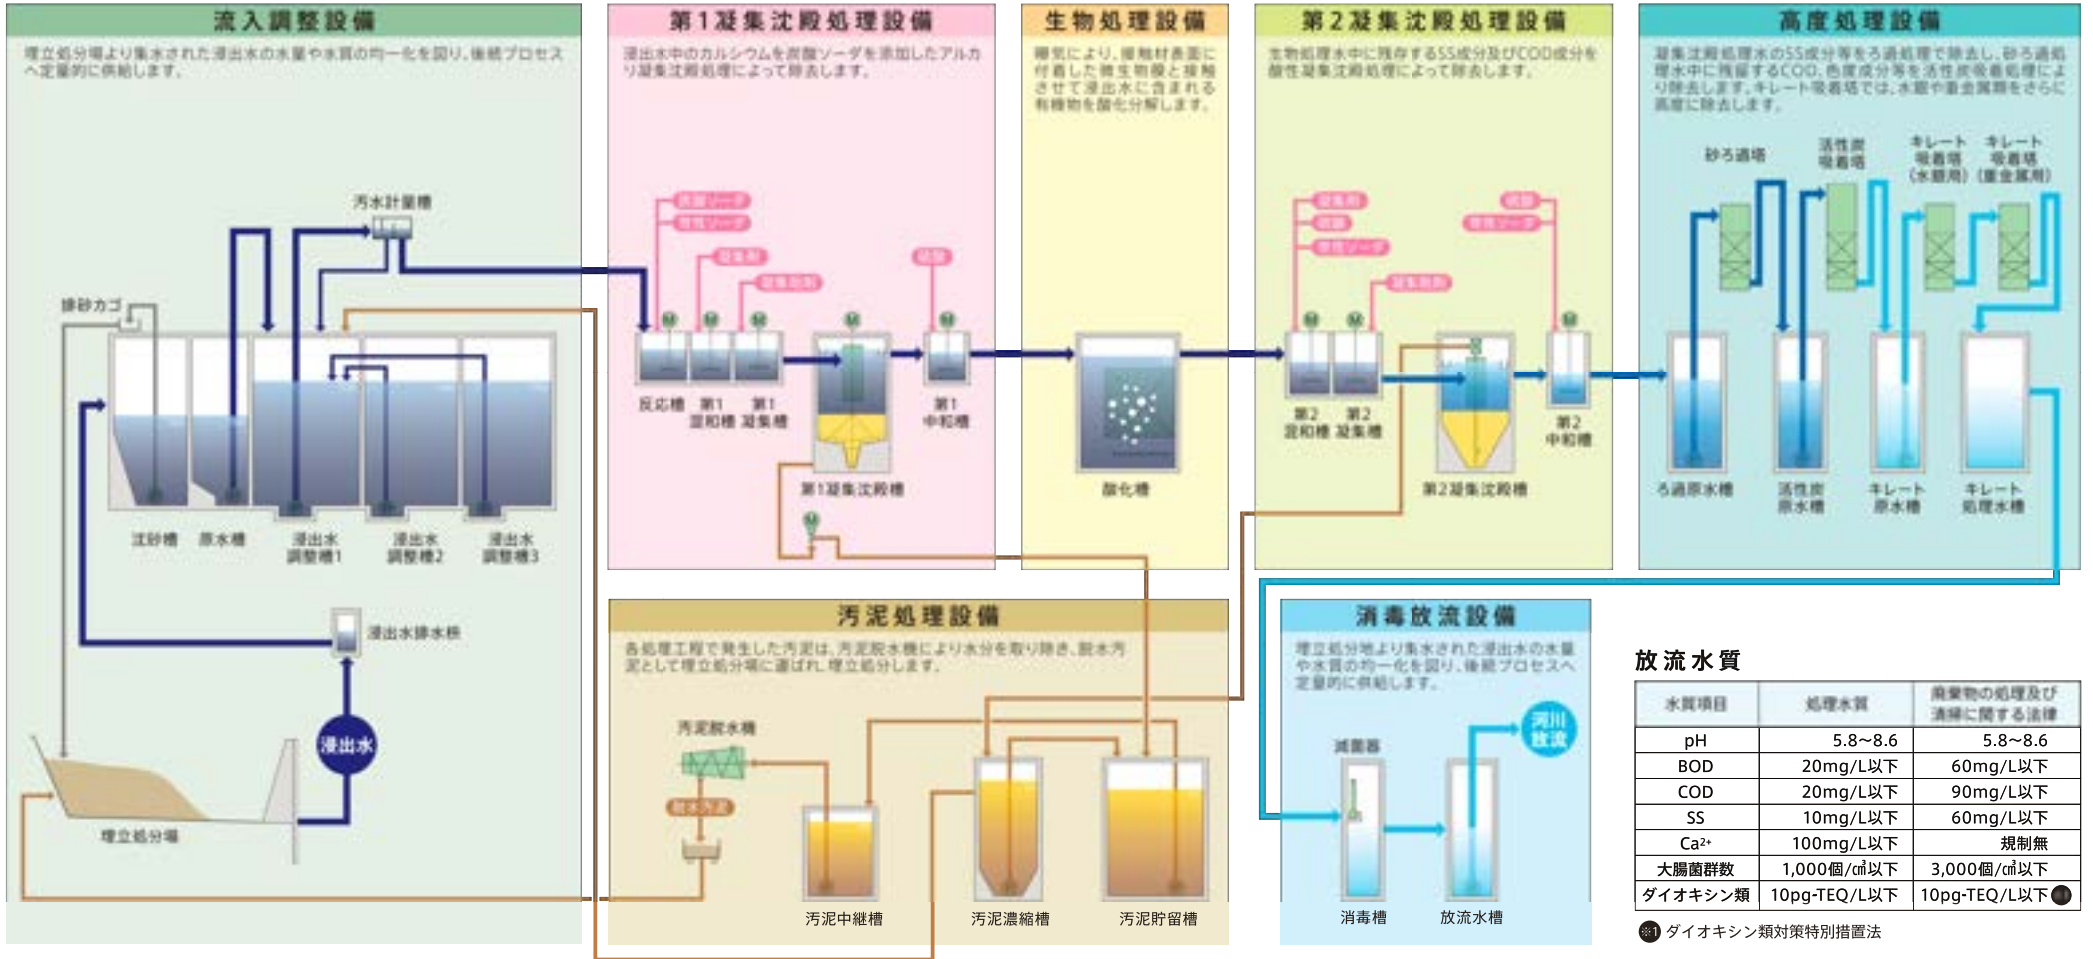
流入調整設備

埋立処分場より集水された浸出水の水量や水質の均一化を図り、後続プロセスへ定量的に供給します。

汚水計量槽
排砂カゴ
沈砂槽　原水槽　浸出水調整槽1　浸出水調整槽2　浸出水調整槽3
浸出水排水槽
浸出水
埋立処分場

第1凝集沈殿処理設備

浸出水中のカルシウムを炭酸ソーダを添加したアルカリ凝集沈殿処理によって除去します。

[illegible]
反応槽　第1混和槽　第1凝集槽
第1凝集沈殿槽
第1中和槽

生物処理設備

曝気により、接触材表面に付着した微生物膜と接触させて浸出水に含まれる有機物を酸化分解します。

酸化槽

第2凝集沈殿処理設備

生物処理水中に残存するSS成分及びCOD成分を酸性凝集沈殿処理によって除去します。

第2混和槽　第2凝集槽
第2凝集沈殿槽
第2中和槽

高度処理設備

凝集沈殿処理水のSS成分等をろ過処理で除去し、砂ろ過処理水中に残留するCOD、色度成分等を活性炭吸着処理により除去します。キレート吸着塔では、水銀や重金属類をさらに高度に除去します。

砂ろ過塔　活性炭吸着塔　キレート吸着塔(水銀用)　キレート吸着塔(重金属用)
ろ過原水槽　活性炭原水槽　キレート原水槽　キレート処理水槽

汚泥処理設備

各処理工程で発生した汚泥は、汚泥脱水機により水分を取り除き、脱水汚泥として埋立処分場に運ばれ、埋立処分します。

汚泥脱水機
汚泥中継槽　汚泥濃縮槽　汚泥貯留槽

消毒放流設備

埋立処分場より集水された浸出水の水量や水質の均一化を図り、後続プロセスへ定量的に供給します。

滅菌器
河川放流
消毒槽　放流水槽

放流水質

| 水質項目 | 処理水質 | 廃棄物の処理及び清掃に関する法律 |
|---|---|---|
| pH | 5.8~8.6 | 5.8~8.6 |
| BOD | 20mg/L以下 | 60mg/L以下 |
| COD | 20mg/L以下 | 90mg/L以下 |
| SS | 10mg/L以下 | 60mg/L以下 |
| $Ca^{2+}$ | 100mg/L以下 | 規制無 |
| 大腸菌群数 | 1,000個/㎤以下 | 3,000個/㎤以下 |
| ダイオキシン類 | 10pg-TEQ/L以下 | 10pg-TEQ/L以下※1 |

※1 ダイオキシン類対策特別措置法